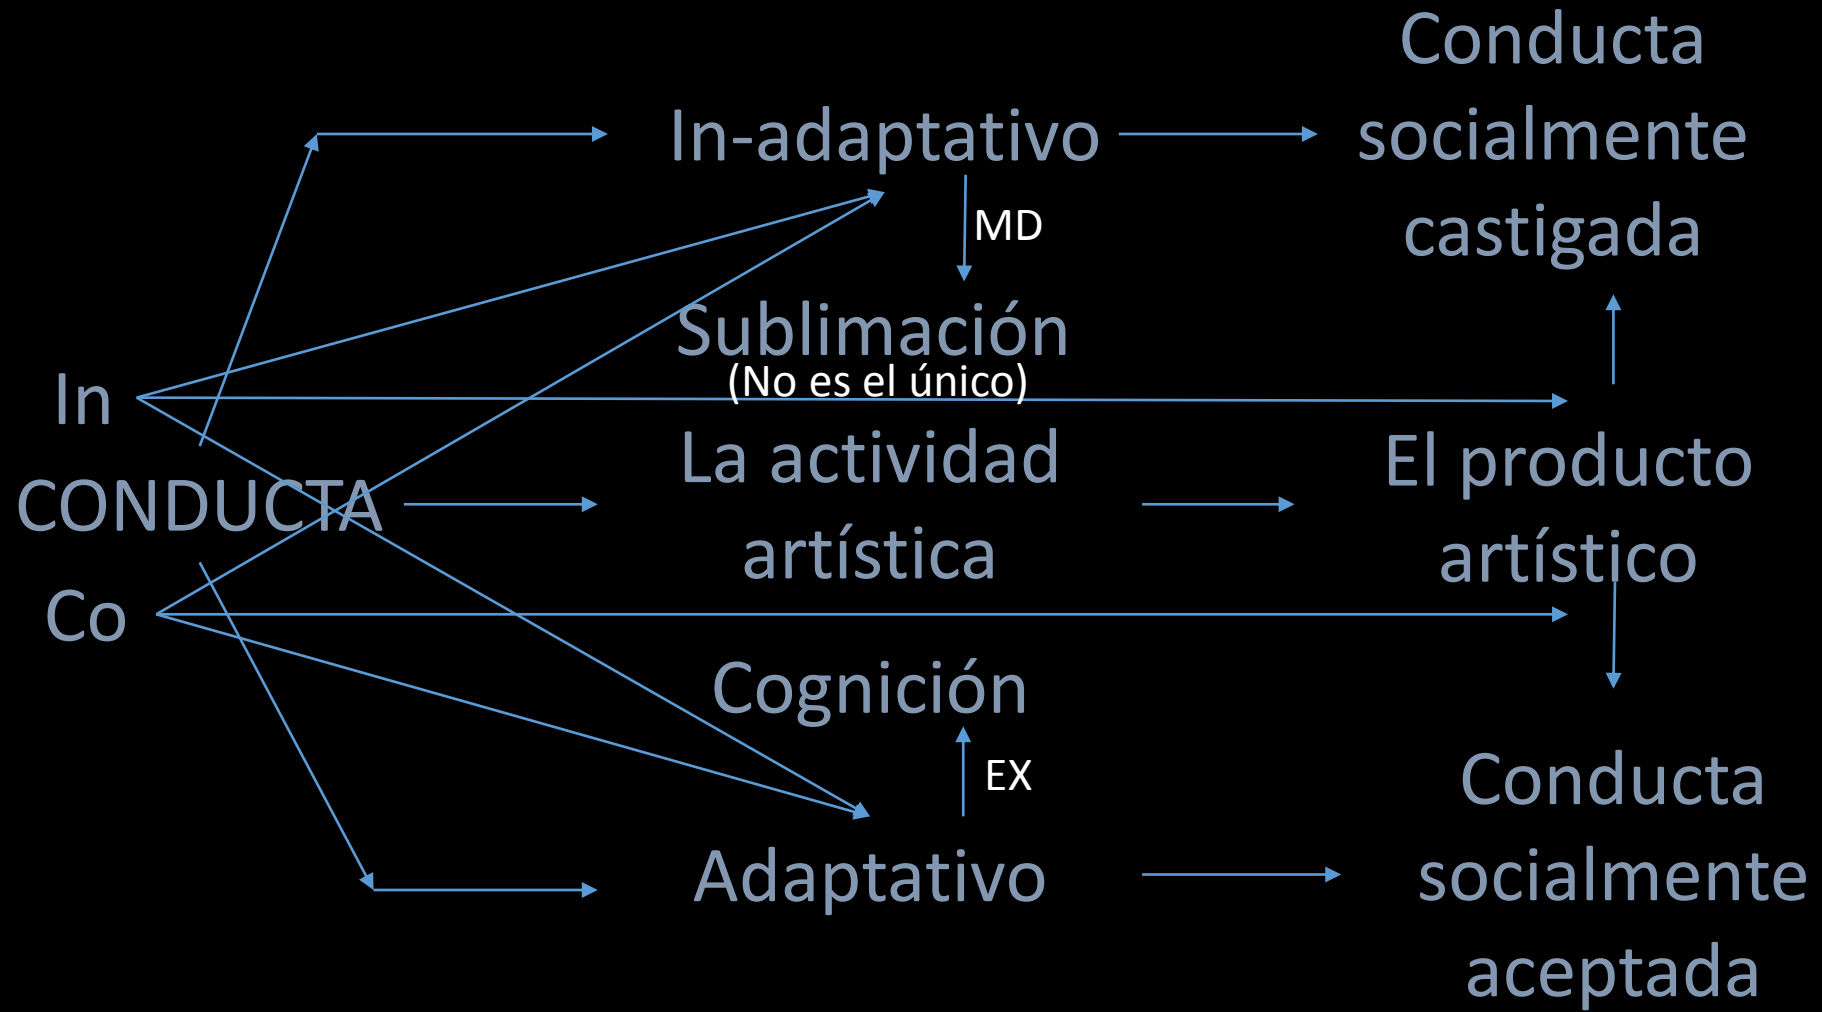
Conducta socialmente castigada

In-adaptativo

MD

Sublimación
(No es el único)

In
CONDUCTA
Co

La actividad artística

El producto artístico

Cognición

EX

Adaptativo

Conducta socialmente aceptada